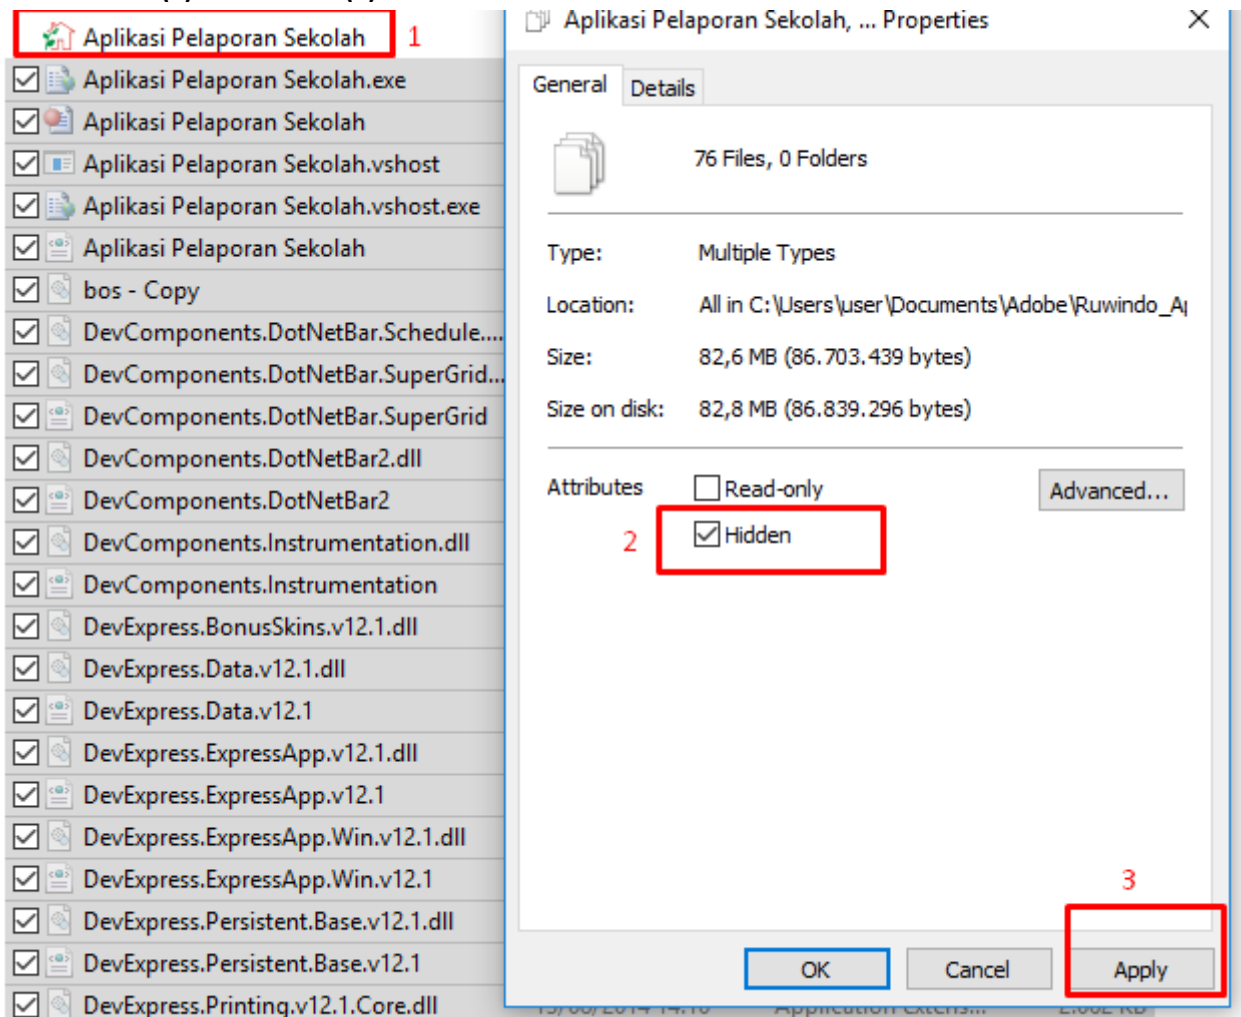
Aplikasi Pelaporan Sekolah 1
Aplikasi Pelaporan Sekolah.exe
Aplikasi Pelaporan Sekolah
Aplikasi Pelaporan Sekolah.vshost
Aplikasi Pelaporan Sekolah.vshost.exe
Aplikasi Pelaporan Sekolah
bos - Copy
DevComponents.DotNetBar.Schedule....
DevComponents.DotNetBar.SuperGrid...
DevComponents.DotNetBar.SuperGrid
DevComponents.DotNetBar2.dll
DevComponents.DotNetBar2
DevComponents.Instrumentation.dll
DevComponents.Instrumentation
DevExpress.BonusSkins.v12.1.dll
DevExpress.Data.v12.1.dll
DevExpress.Data.v12.1
DevExpress.ExpressApp.v12.1.dll
DevExpress.ExpressApp.v12.1
DevExpress.ExpressApp.Win.v12.1.dll
DevExpress.ExpressApp.Win.v12.1
DevExpress.Persistent.Base.v12.1.dll
DevExpress.Persistent.Base.v12.1
DevExpress.Printing.v12.1.Core.dll

Aplikasi Pelaporan Sekolah, ... Properties
General Details
76 Files, 0 Folders
Type: Multiple Types
Location: All in C:\Users\user\Documents\Adobe\Ruwindo_A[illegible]
Size: 82,6 MB (86.703.439 bytes)
Size on disk: 82,8 MB (86.839.296 bytes)
Attributes Read-only Advanced...
2 Hidden
3
OK Cancel Apply